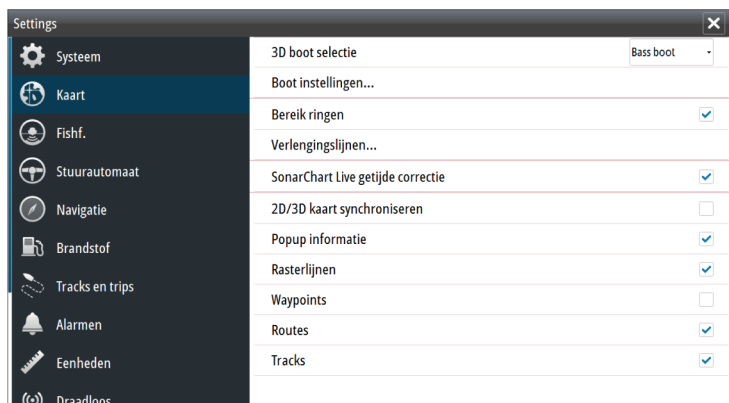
Settings

Systeem
Kaart
Fishf.
Stuurautomaat
Navigatie
Brandstof
Tracks en trips
Alarmen
Eenheden
Draadloos

3D boot selectie | Bass boot
Boot instellingen...
Bereik ringen
Verlengingslijnen...
SonarChart Live getijde correctie
2D/3D kaart synchroniseren
Popup informatie
Rasterlijnen
Waypoints
Routes
Tracks